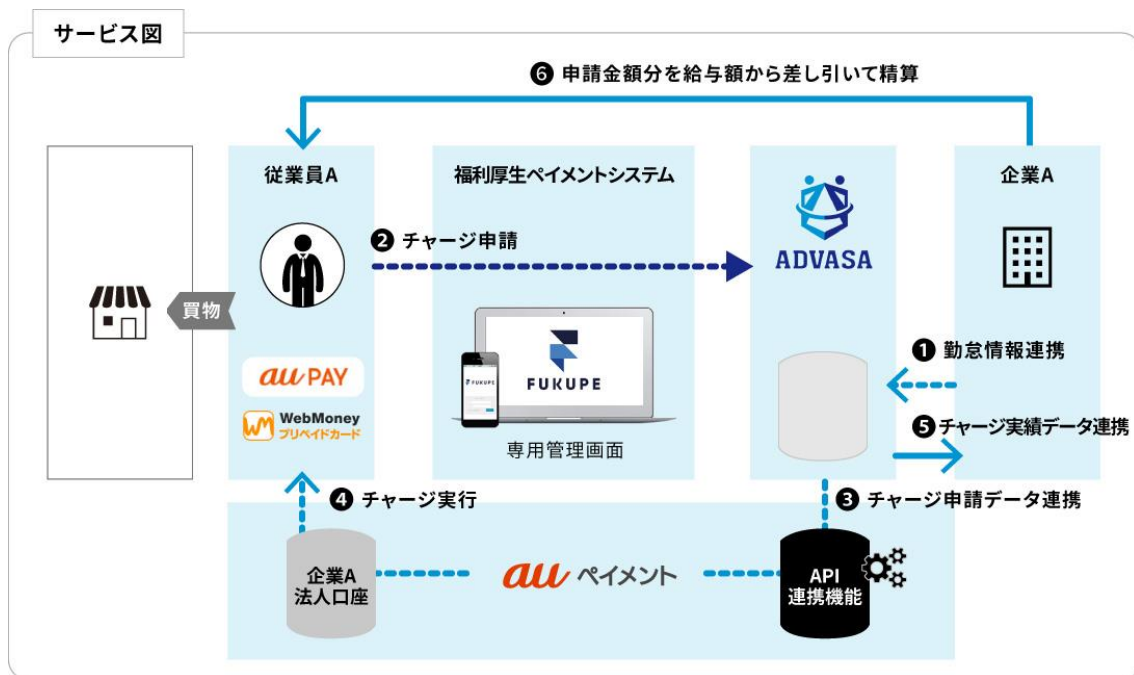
サービス図

❻ 申請金額分を給与額から差し引いて精算

従業員A

福利厚生ペイメントシステム

企業A

ADVASA

❷ チャージ申請

買物

au PAY

WebMoney プリペイドカード

FUKUPE

FUKUPE

専用管理画面

❶ 勤怠情報連携

❺ チャージ実績データ連携

❹ チャージ実行

❸ チャージ申請データ連携

企業A 法人口座

au ペイメント

API 連携機能